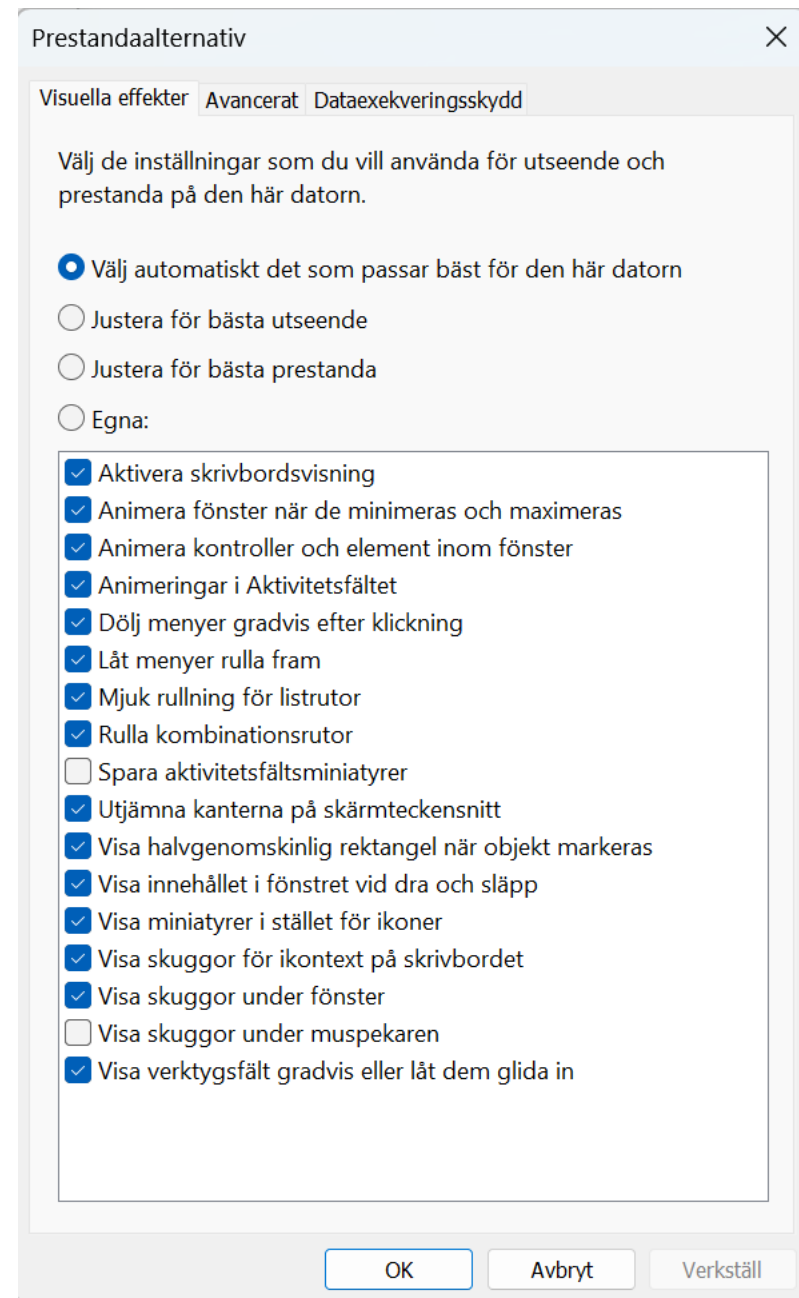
Prestandaalternativ

×

Visuella effekter | Avancerat | Dataexekveringsskydd

Välj de inställningar som du vill använda för utseende och prestanda på den här datorn.

Välj automatiskt det som passar bäst för den här datorn

Justera för bästa utseende

Justera för bästa prestanda

Egna:

Aktivera skrivbordsvisning
Animera fönster när de minimeras och maximeras
Animera kontroller och element inom fönster
Animeringar i Aktivitetsfältet
Dölj menyer gradvis efter klickning
Låt menyer rulla fram
Mjuk rullning för listrutor
Rulla kombinationsrutor
Spara aktivitetsfältsminiatyrer
Utjämna kanterna på skärmteckensnitt
Visa halvgenomskinlig rektangel när objekt markeras
Visa innehållet i fönstret vid dra och släpp
Visa miniatyrer i stället för ikoner
Visa skuggor för ikontext på skrivbordet
Visa skuggor under fönster
Visa skuggor under muspekaren
Visa verktygsfält gradvis eller låt dem glida in

OK | Avbryt | Verkställ